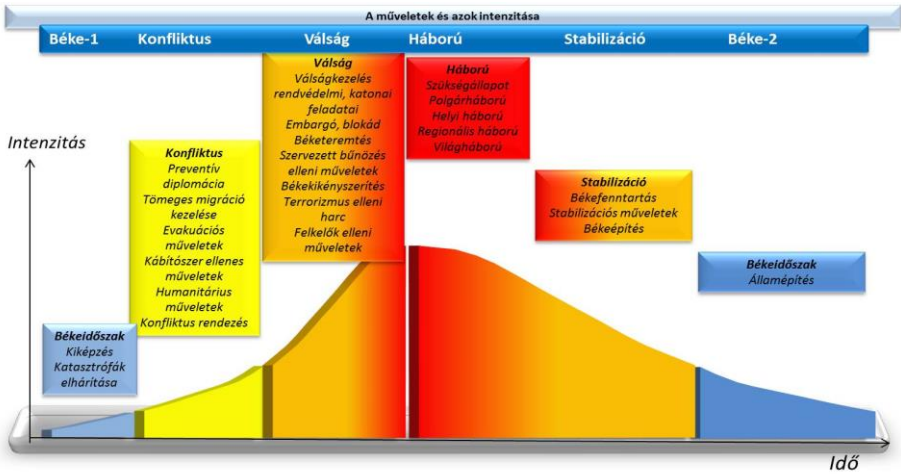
A műveletek és azok intenzitása

Béke-1 Konfliktus Válság Háború Stabilizáció Béke-2

Intenzitás

Békeidőszak
Kiképzés
Katasztrófák elhárítása

Konfliktus
Preventív diplomácia
Tömeges migráció kezelése
Evakuációs műveletek
Kábítószer ellenes műveletek
Humanitárius műveletek
Konfliktus rendezés

Válság
Válságkezelés
rendvédelmi, katonai feladatai
Embargó, blokád
Béketeremtés
Szervezett bűnözés elleni műveletek
Békekikényszerítés
Terrorizmus elleni harc
Felkelők elleni műveletek

Háború
Szükségállapot
Polgárháború
Helyi háború
Regionális háború
Világháború

Stabilizáció
Békefenntartás
Stabilizációs műveletek
Béképítés

Békeidőszak
Államépítés

Idő